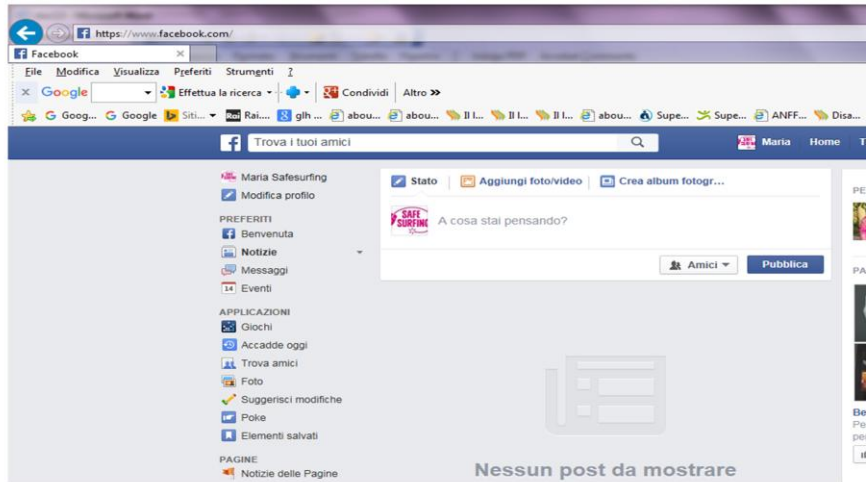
https://www.facebook.com/

Facebook ×

File Modifica Visualizza Preferiti Strumenti ?

× Google Effettua la ricerca Condividi Altro »

G Goog... G Google Siti... Rai... glh ... abou... abou... Il I... Il I... Il I... abou... Supe... Supe... ANFF... Disa...

Trova i tuoi amici

Maria Home

Maria Safesurfing
Modifica profilo

PREFERITI
Benvenuta
Notizie
Messaggi
14 Eventi

APPLICAZIONI
Giochi
Accadde oggi
Trova amici
Foto
Suggerisci modifiche
Poke
Elementi salvati

PAGINE
Notizie delle Pagine

Stato
Aggiungi foto/video
Crea album fotogr...

SAFE SURFING
A cosa stai pensando?

Amici
Pubblica

Nessun post da mostrare